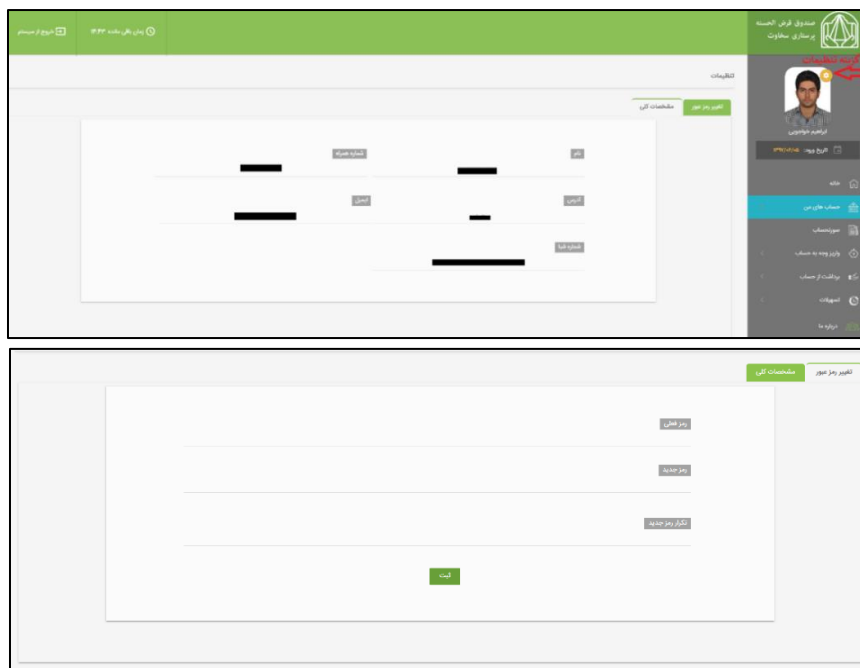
صندوق قرض الحسنه
پرستاری سخاوت

زمان باقی مانده ۱۴:۴۳

خروج از سیستم

گزینه تنظیمات

ابراهیم خواجویی

تاریخ ورود: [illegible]

خانه
حساب های من
صورتحساب
واریز وجه به حساب
برداشت از حساب
تسهیلات
درباره ما

تنظیمات

تغییر رمز عبور
مشخصات کلی

نام
شماره همراه
آدرس
ایمیل
شماره شبا

تغییر رمز عبور
مشخصات کلی

رمز فعلی
رمز جدید
تکرار رمز جدید

ثبت